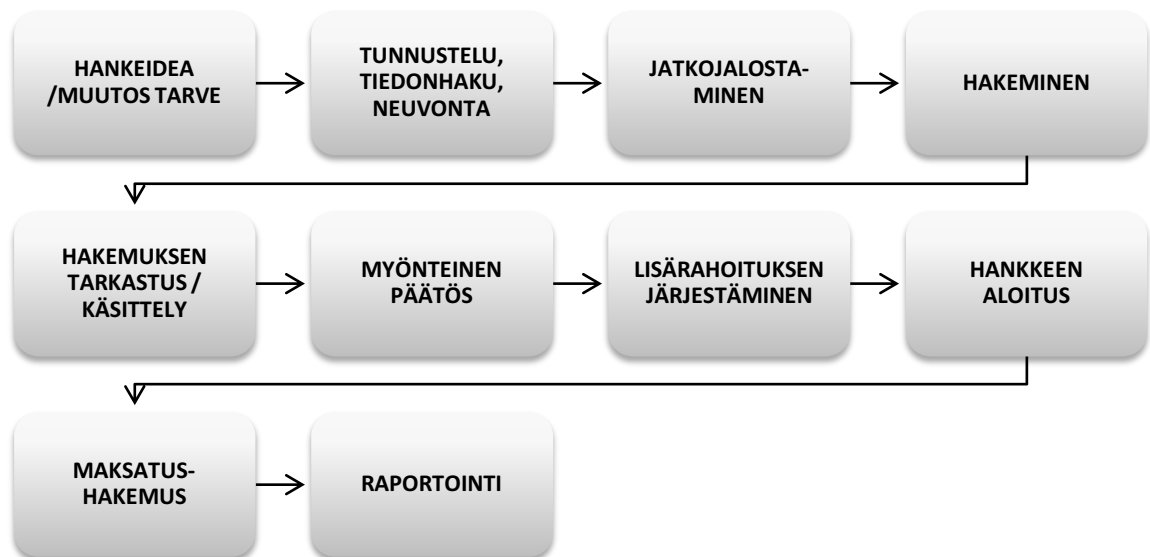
HANKEIDEA /MUUTOS TARVE

TUNNUSTELU, TIEDONHAKU, NEUVONTA

JATKOJALOSTAMINEN

HAKEMINEN

HAKEMUKSEN TARKASTUS / KÄSITTELY

MYÖNTEINEN PÄÄTÖS

LISÄRAHOITUKSEN JÄRJESTÄMINEN

HANKKEEN ALOITUS

MAKSATUS-HAKEMUS

RAPORTOINTI